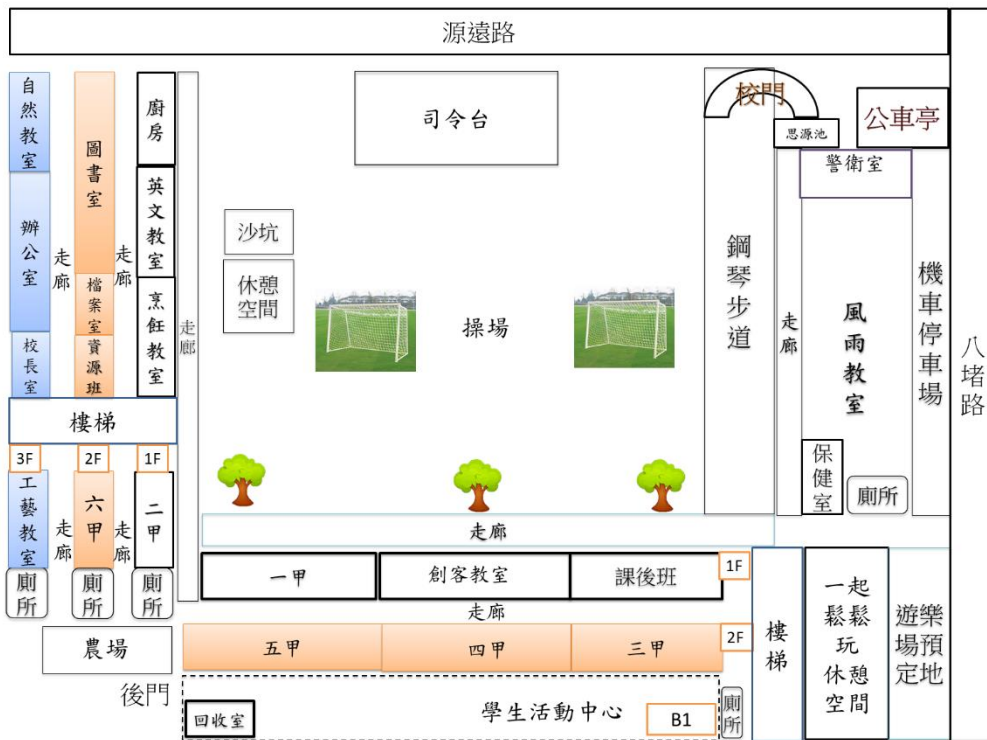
源遠路

自然教室
辦公室
校長室
走廊
圖書室
檔案室
資源班
走廊
廚房
英文教室
烹飪教室
走廊
樓梯
3F
2F
1F
工藝教室
走廊
六甲
走廊
二甲
廁所
廁所
廁所

司令台
沙坑
休憩空間
操場

校門
思源池
公車亭
警衛室
鋼琴步道
走廊
風雨教室
機車停車場
保健室
廁所
八堵路

走廊
一甲
創客教室
課後班
1F
走廊
五甲
四甲
三甲
2F
樓梯
一起鬆鬆玩休憩空間
遊樂場預定地
農場
後門
回收室
學生活動中心
B1
廁所